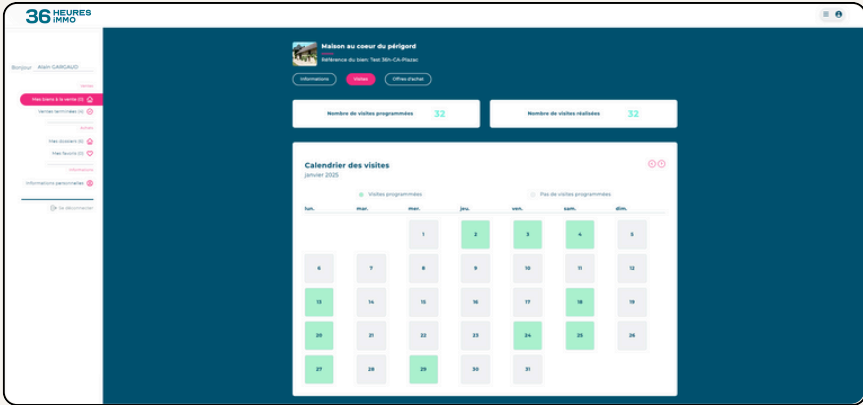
36 HEURES IMMO

Bonjour Alain GARGAUD

Ventes

Mes biens à la vente (1)

Ventes terminées (1)

Achats

Mes dossiers (1)

Mes favoris (1)

Informations

Informations personnelles

Se déconnecter

Maison au coeur du périgord

Référence du bien: Test 36h-CA-Plazac

Informations

Visites

Offres d'achat

Nombre de visites programmées 32

Nombre de visites réalisées 32

Calendrier des visites

janvier 2025

Visites programmées

Pas de visites programmées

| lun. | mar. | mer. | jeu. | ven. | sam. | dim. |
|---|---|---|---|---|---|---|
| | | 1 | 2 | 3 | 4 | 5 |
| 6 | 7 | 8 | 9 | 10 | 11 | 12 |
| 13 | 14 | 15 | 16 | 17 | 18 | 19 |
| 20 | 21 | 22 | 23 | 24 | 25 | 26 |
| 27 | 28 | 29 | 30 | 31 | | |